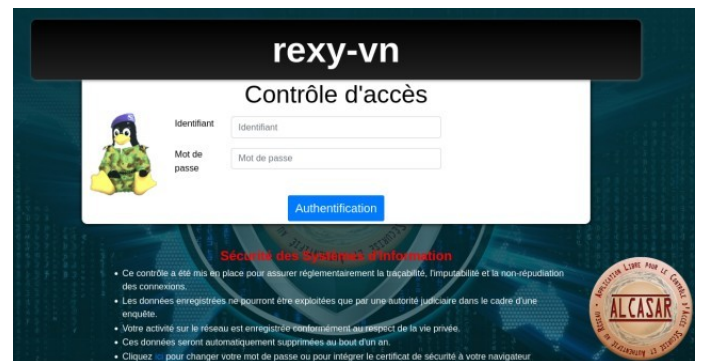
rexy-vn

Contrôle d'accès

Identifiant
Identifiant

Mot de passe
Mot de passe

Authentification

Sécurité des Systèmes d'Information

• Ce contrôle a été mis en place pour assurer réglementairement la traçabilité, l'imputabilité et la non-répudiation des connexions.
• Les données enregistrées ne pourront être exploitées que par une autorité judiciaire dans le cadre d'une enquête.
• Votre activité sur le réseau est enregistrée conformément au respect de la vie privée.
• Ces données seront automatiquement supprimées au bout d'un an.
• Cliquez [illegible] pour changer votre mot de passe ou pour intégrer le certificat de sécurité à votre navigateur

Application Libre pour le Contrôle d'Accès Sécurisé et Authentifié au Réseau
ALCASAR